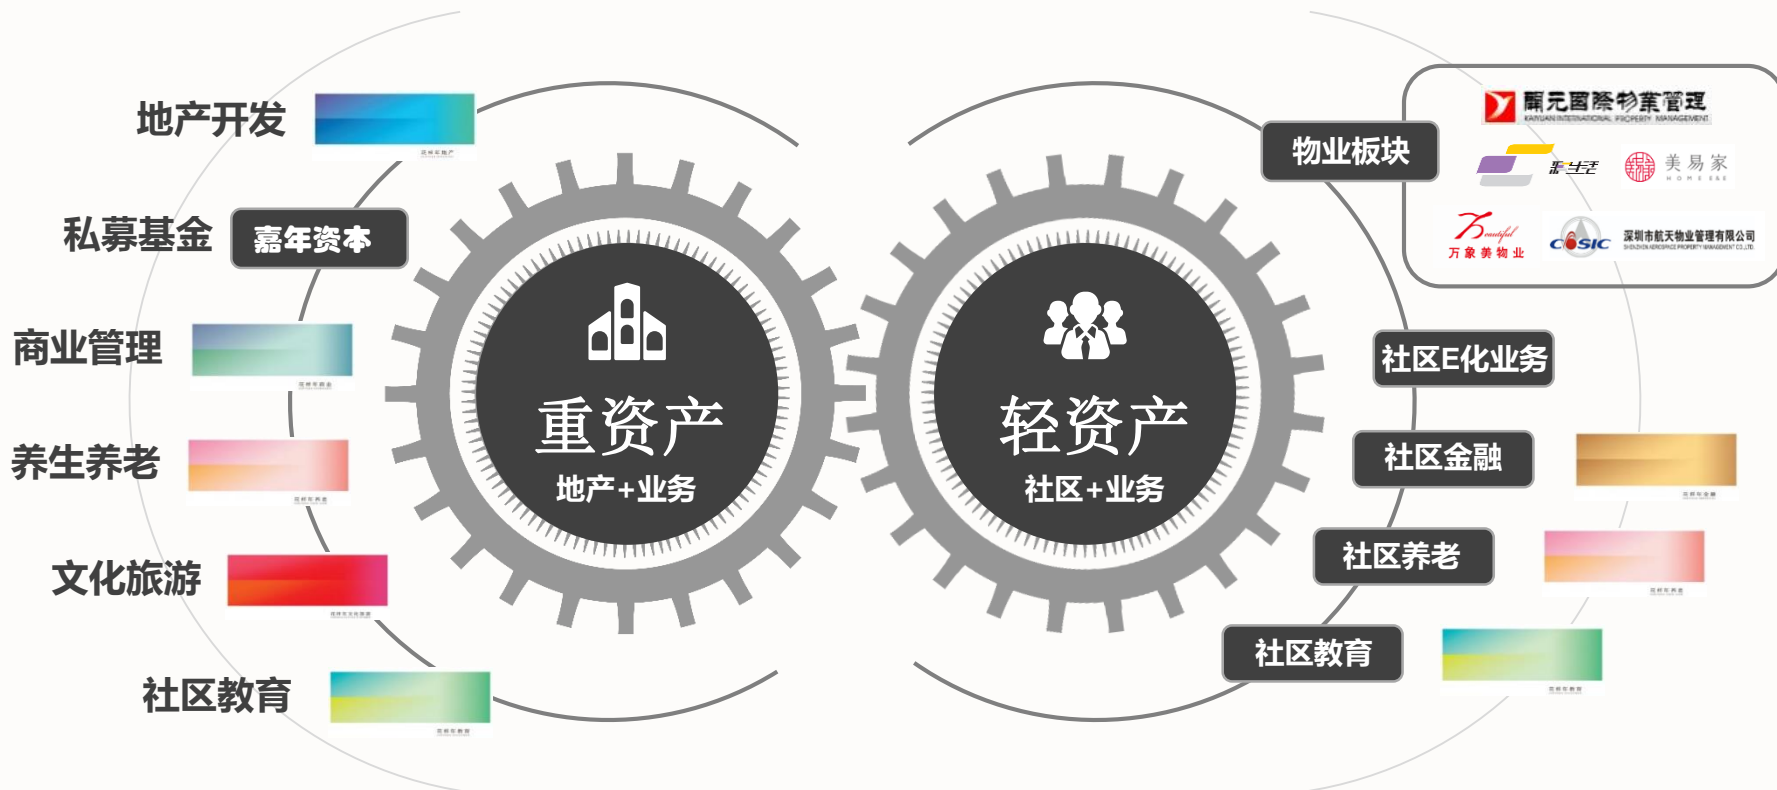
地产开发

私募基金 嘉年资本

商业管理

养生养老

文化旅游

社区教育

重资产
地产+业务

轻资产
社区+业务

物业板块

凯元国际物业管理
KAIYUAN INTERNATIONAL PROPERTY MANAGEMENT

美易家
HOME E&E

万象美物业

CASIC 深圳市航天物业管理有限公司
SHENZHEN AEROSPACE PROPERTY MANAGEMENT CO.,LTD.

社区E化业务

社区金融

社区养老

社区教育